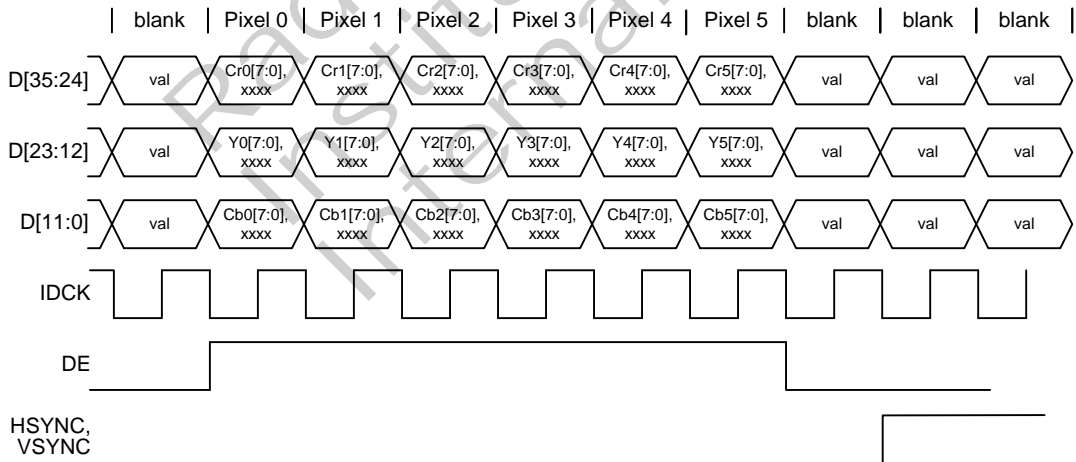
| blank | Pixel 0 | Pixel 1 | Pixel 2 | Pixel 3 | Pixel 4 | Pixel 5 | blank | blank | blank |

D[35:24] val Cr0[7:0], xxxx Cr1[7:0], xxxx Cr2[7:0], xxxx Cr3[7:0], xxxx Cr4[7:0], xxxx Cr5[7:0], xxxx val val val

D[23:12] val Y0[7:0], xxxx Y1[7:0], xxxx Y2[7:0], xxxx Y3[7:0], xxxx Y4[7:0], xxxx Y5[7:0], xxxx val val val

D[11:0] val Cb0[7:0], xxxx Cb1[7:0], xxxx Cb2[7:0], xxxx Cb3[7:0], xxxx Cb4[7:0], xxxx Cb5[7:0], xxxx val val val

IDCK

DE

HSYNC, VSYNC